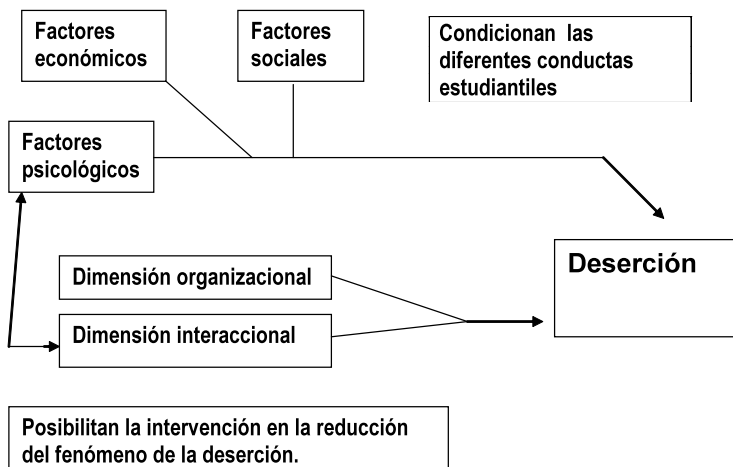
Factores económicos

Factores sociales

Condicionan las diferentes conductas estudiantiles

Factores psicológicos

Deserción

Dimensión organizacional

Dimensión interaccional

Posibilitan la intervención en la reducción del fenómeno de la deserción.